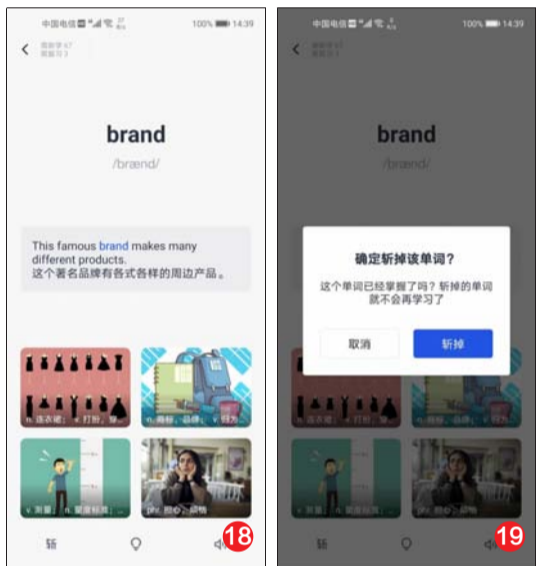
中国电信 100% 14:39

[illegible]

brand

/brænd/

This famous brand makes many different products.
这个著名品牌有各式各样的周边产品。

n. 连衣裙; v. 打扮; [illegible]

n. 商标, 品牌; v. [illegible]

v. 测量; n. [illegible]

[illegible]

斩

18

中国电信 100% 14:39

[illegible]

brand

/brænd/

确定斩掉该单词?

这个单词已经掌握了吗? 斩掉的单词就不会再学习了

取消

斩掉

19